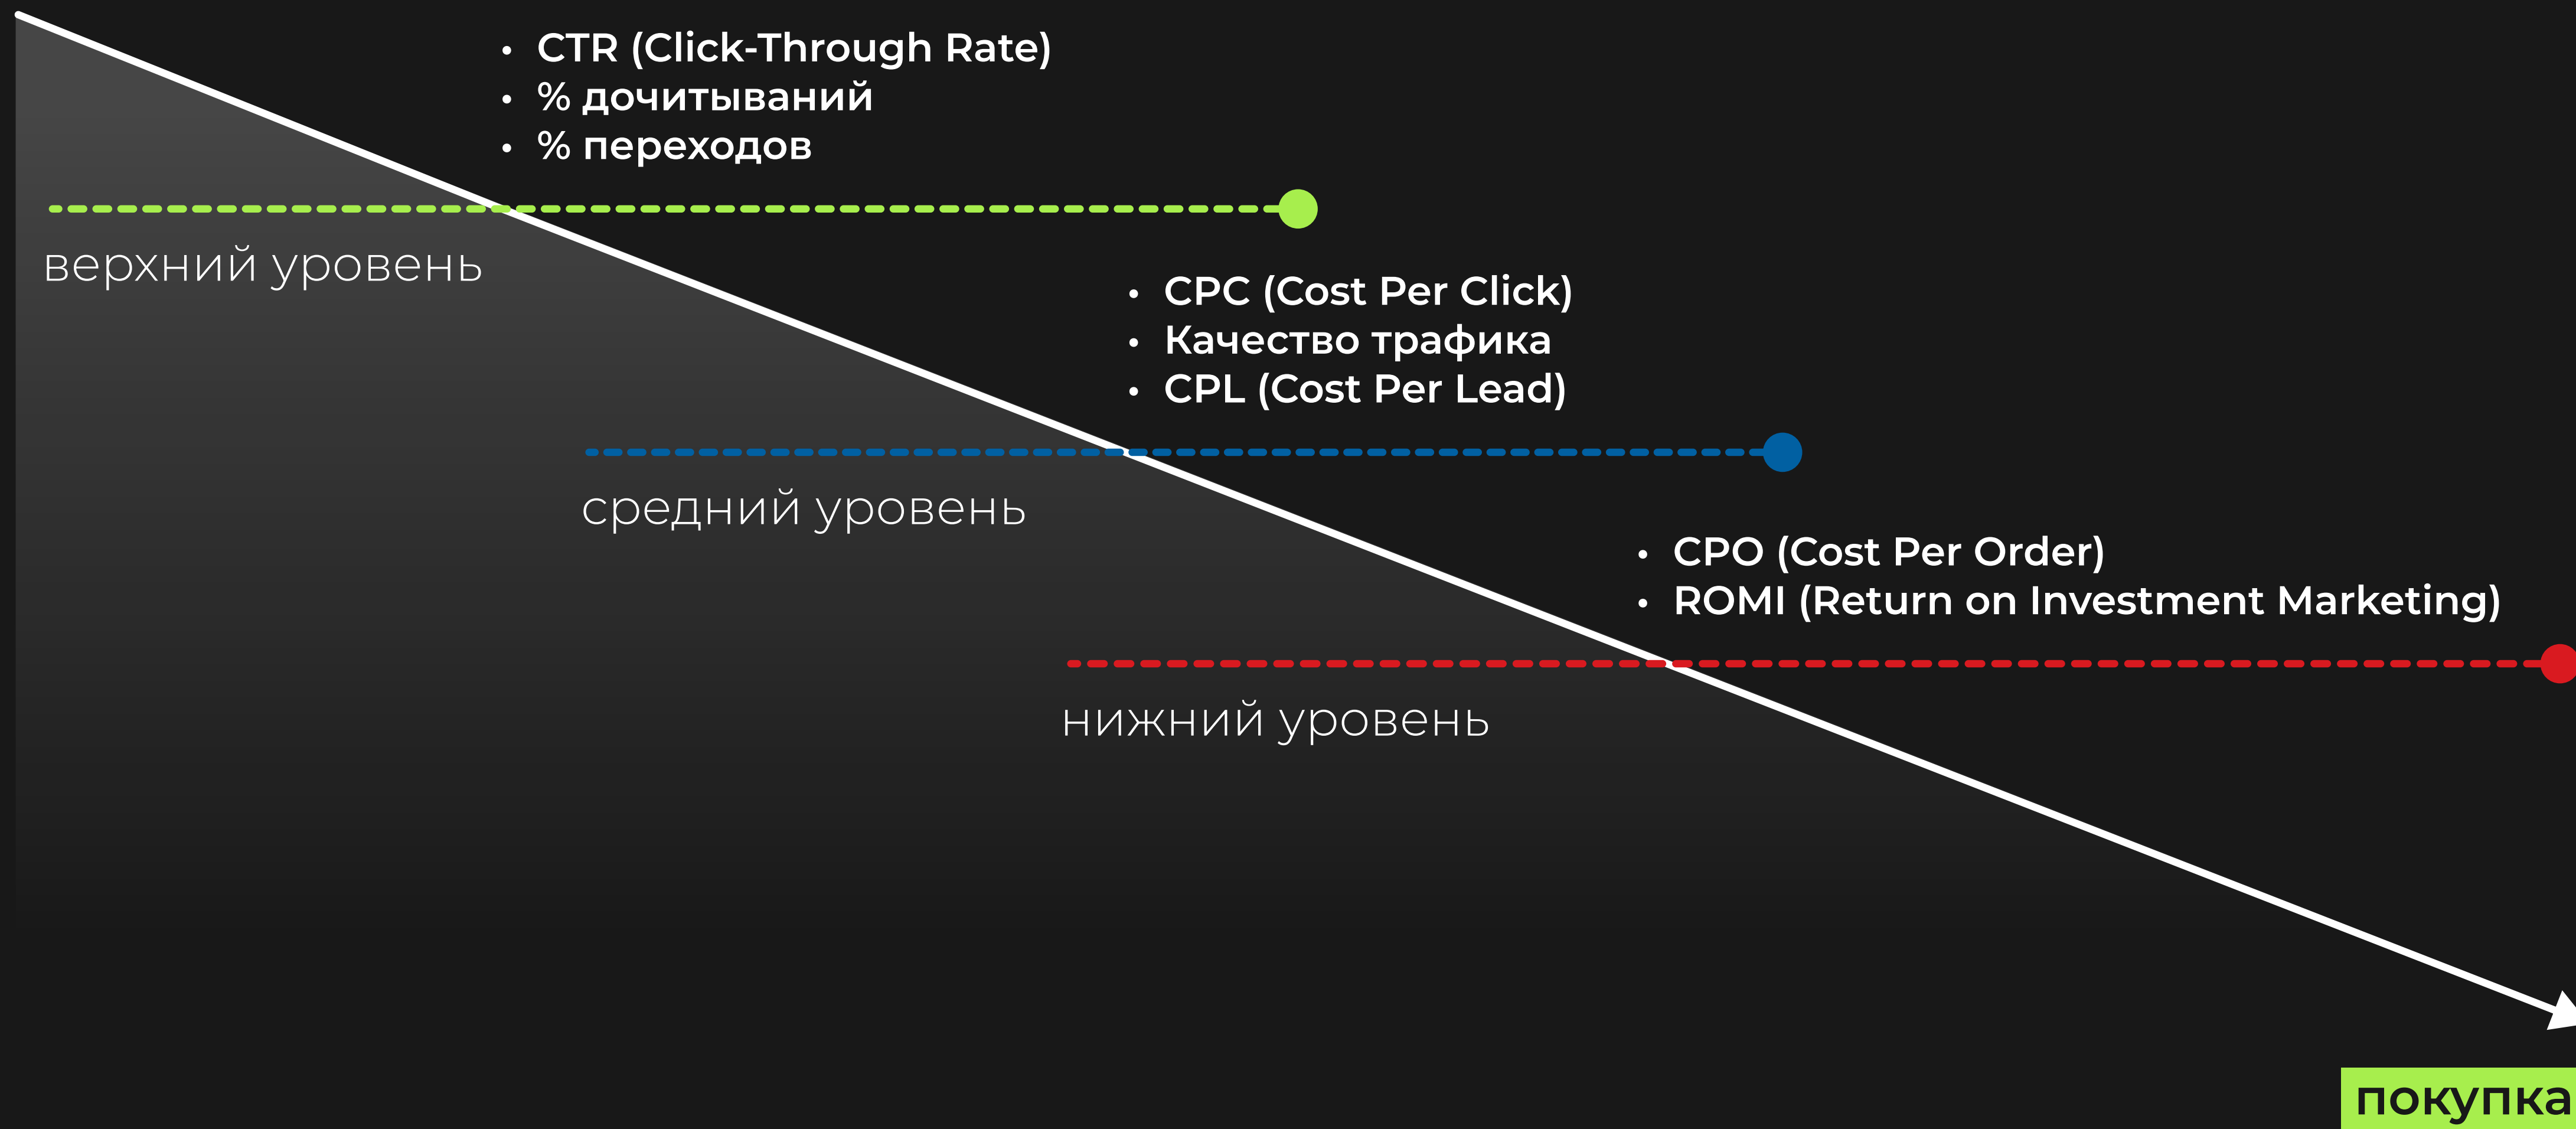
- CTR (Click-Through Rate)
- % дочитываний
- % переходов

верхний уровень

- CPC (Cost Per Click)
- Качество трафика
- CPL (Cost Per Lead)

средний уровень

- CPO (Cost Per Order)
- ROMI (Return on Investment Marketing)

нижний уровень

покупка